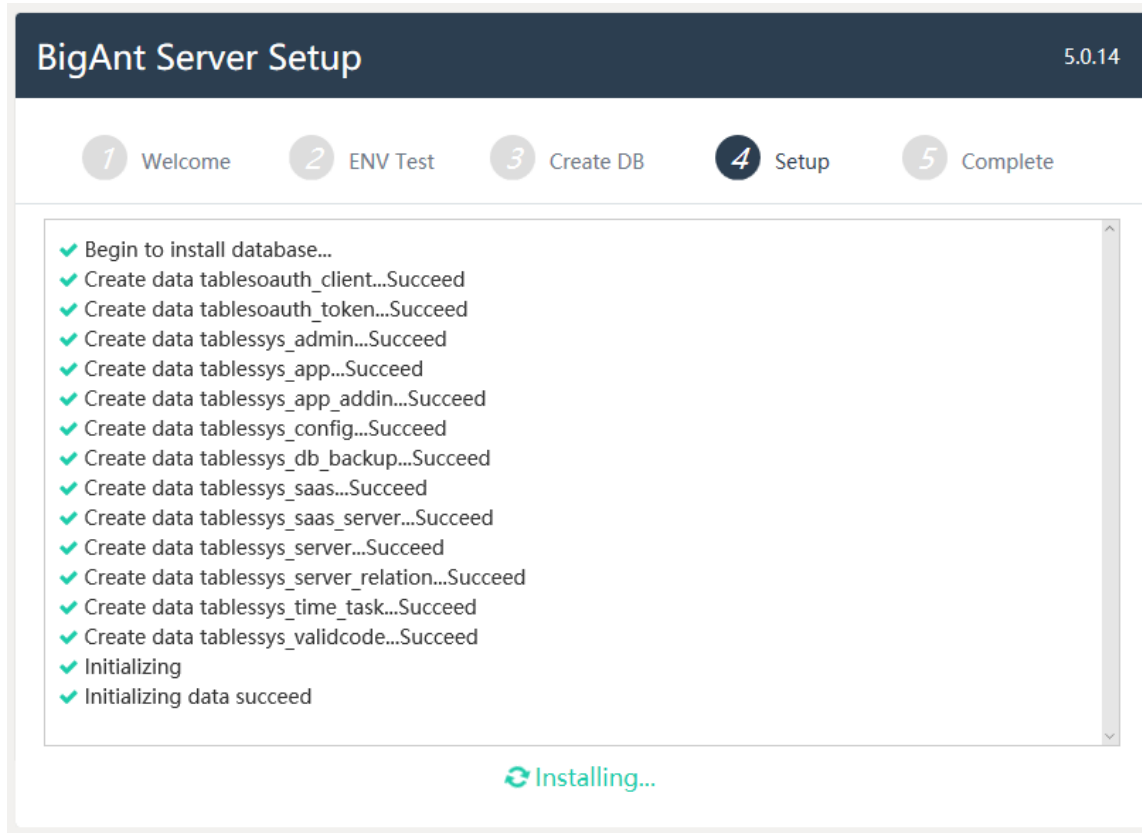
BigAnt Server Setup

5.0.14

1 Welcome
2 ENV Test
3 Create DB
4 Setup
5 Complete

Begin to install database...
Create data tablesoauth_client...Succeed
Create data tablesoauth_token...Succeed
Create data tablessys_admin...Succeed
Create data tablessys_app...Succeed
Create data tablessys_app_addin...Succeed
Create data tablessys_config...Succeed
Create data tablessys_db_backup...Succeed
Create data tablessys_saas...Succeed
Create data tablessys_saas_server...Succeed
Create data tablessys_server...Succeed
Create data tablessys_server_relation...Succeed
Create data tablessys_time_task...Succeed
Create data tablessys_validcode...Succeed
Initializing
Initializing data succeed

Installing...